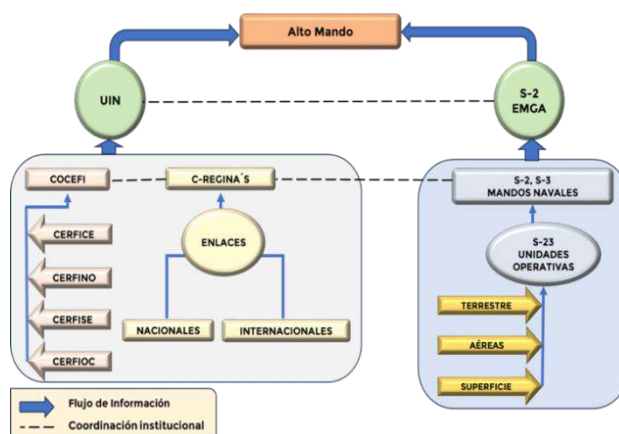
Alto Mando

UIN

S-2
EMGA

COCEFI

C-REGINA´S

S-2, S-3
MANDOS NAVALES

CERFICE

ENLACES

S-23
UNIDADES
OPERATIVAS

CERFINO

CERFISE

NACIONALES

INTERNACIONALES

TERRESTRE

AÉREAS

CERFIOC

SUPERFICIE

Flujo de Información

Coordinación institucional